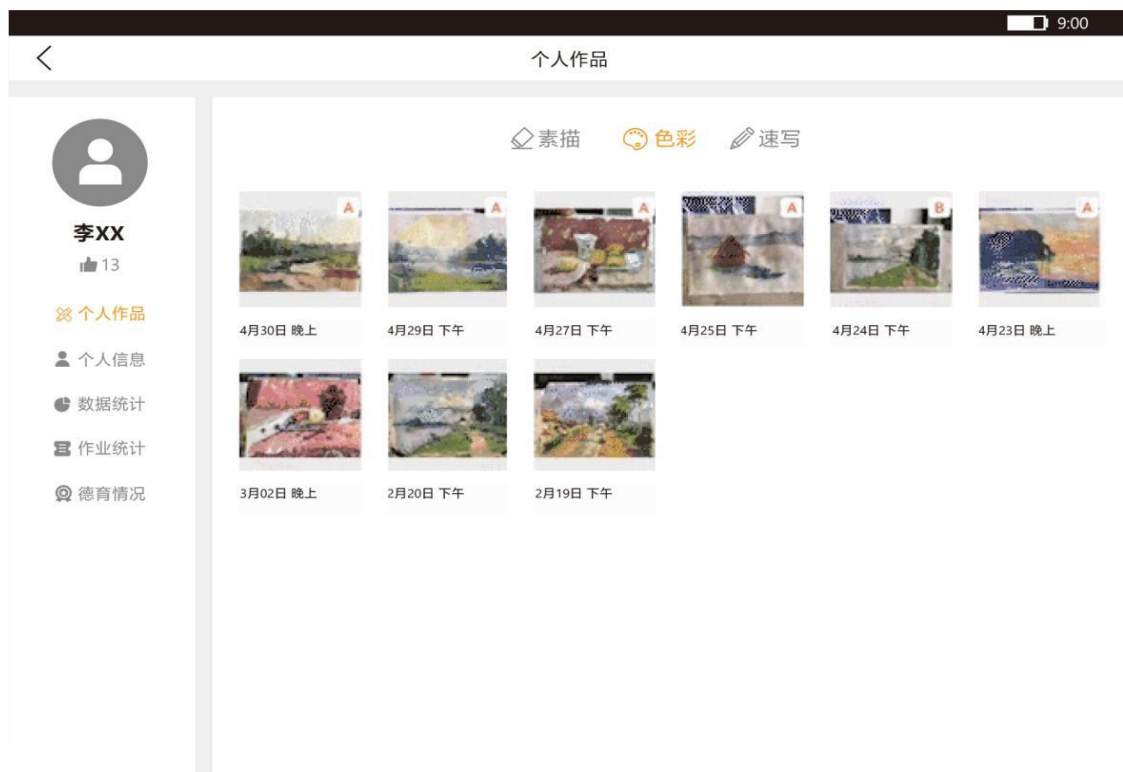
9:00

<

个人作品

李XX

13

个人作品

个人信息

数据统计

作业统计

德育情况

素描 色彩 速写

A
4月30日 晚上

A
4月29日 下午

A
4月27日 下午

A
4月25日 下午

B
4月24日 下午

A
4月23日 晚上

3月02日 晚上

2月20日 下午

2月19日 下午